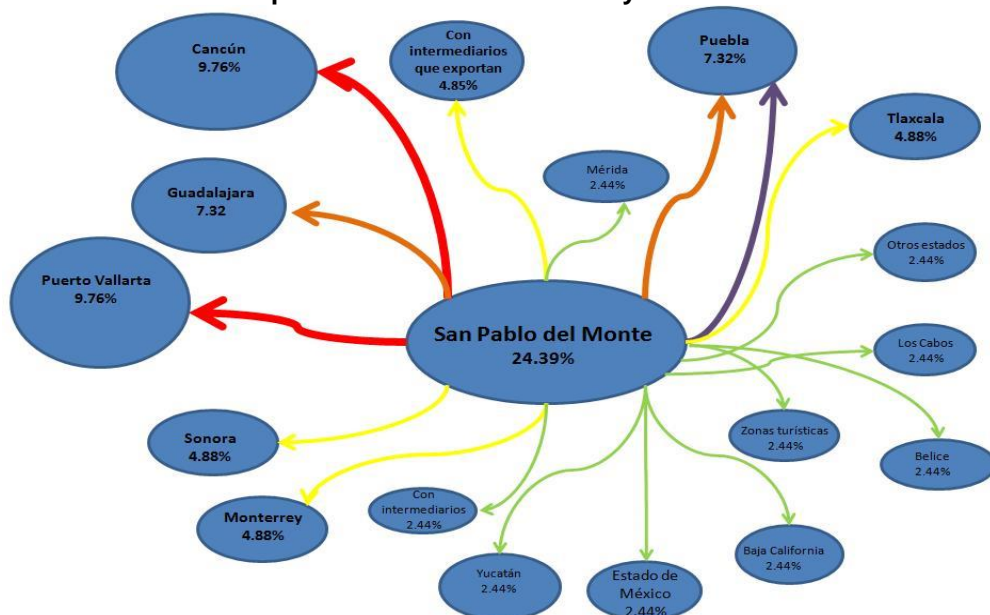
Cancún
9.76%

Con intermediarios que exportan
4.85%

Puebla
7.32%

Tlaxcala
4.88%

Mérida
2.44%

Guadalajara
7.32

Otros estados
2.44%

Puerto Vallarta
9.76%

San Pablo del Monte
24.39%

Los Cabos
2.44%

Zonas turísticas
2.44%

Belice
2.44%

Sonora
4.88%

Con intermediarios
2.44%

Monterrey
4.88%

Baja California
2.44%

Yucatán
2.44%

Estado de México
2.44%